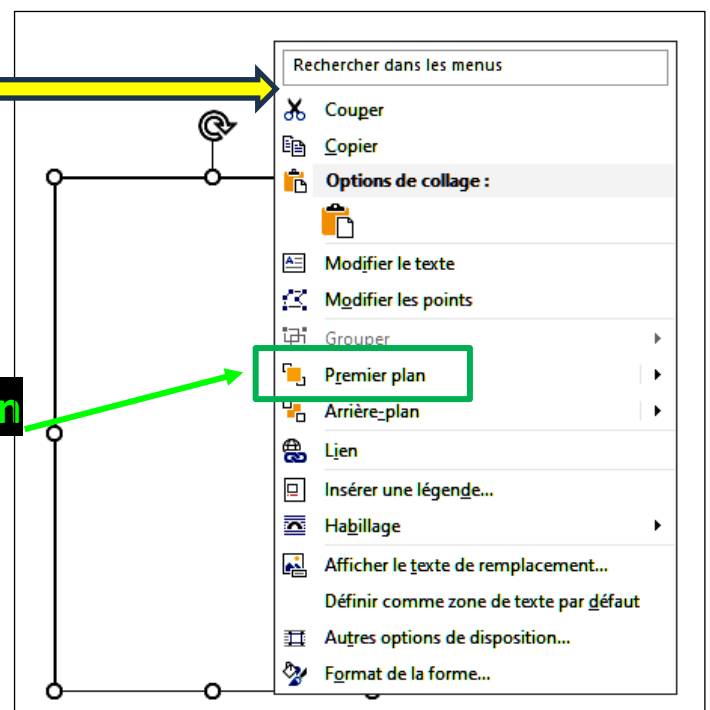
n

Rechercher dans les menus

Couper

Copier

Options de collage :

Modifier le texte

Modifier les points

Grouper

Premier plan

Arrière-plan

Lien

Insérer une légende...

Habillage

Afficher le texte de remplacement...

Définir comme zone de texte par défaut

Autres options de disposition...

Format de la forme...